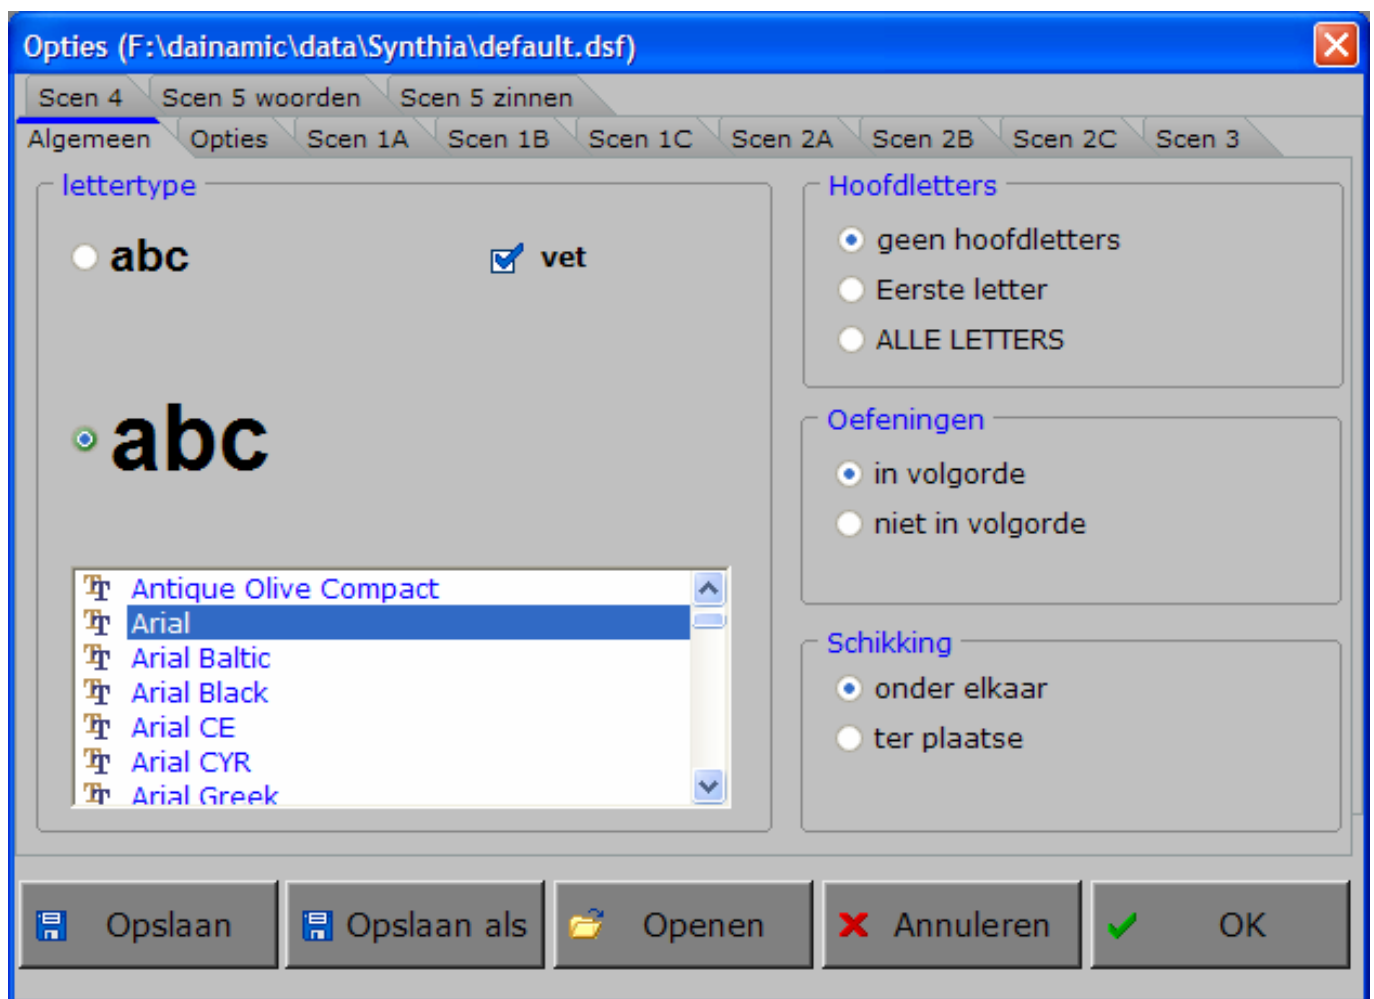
Opties (F:\dainamic\data\Synthia\default.dsf)

Scen 4
Scen 5 woorden
Scen 5 zinnen
Algemeen
Opties
Scen 1A
Scen 1B
Scen 1C
Scen 2A
Scen 2B
Scen 2C
Scen 3

lettertype

abc

vet

abc

Antique Olive Compact
Arial
Arial Baltic
Arial Black
Arial CE
Arial CYR
Arial Greek

Hoofdletters

geen hoofdletters
Eerste letter
ALLE LETTERS

Oefeningen

in volgorde
niet in volgorde

Schikking

onder elkaar
ter plaatse

Opslaan
Opslaan als
Openen
Annuleren
OK